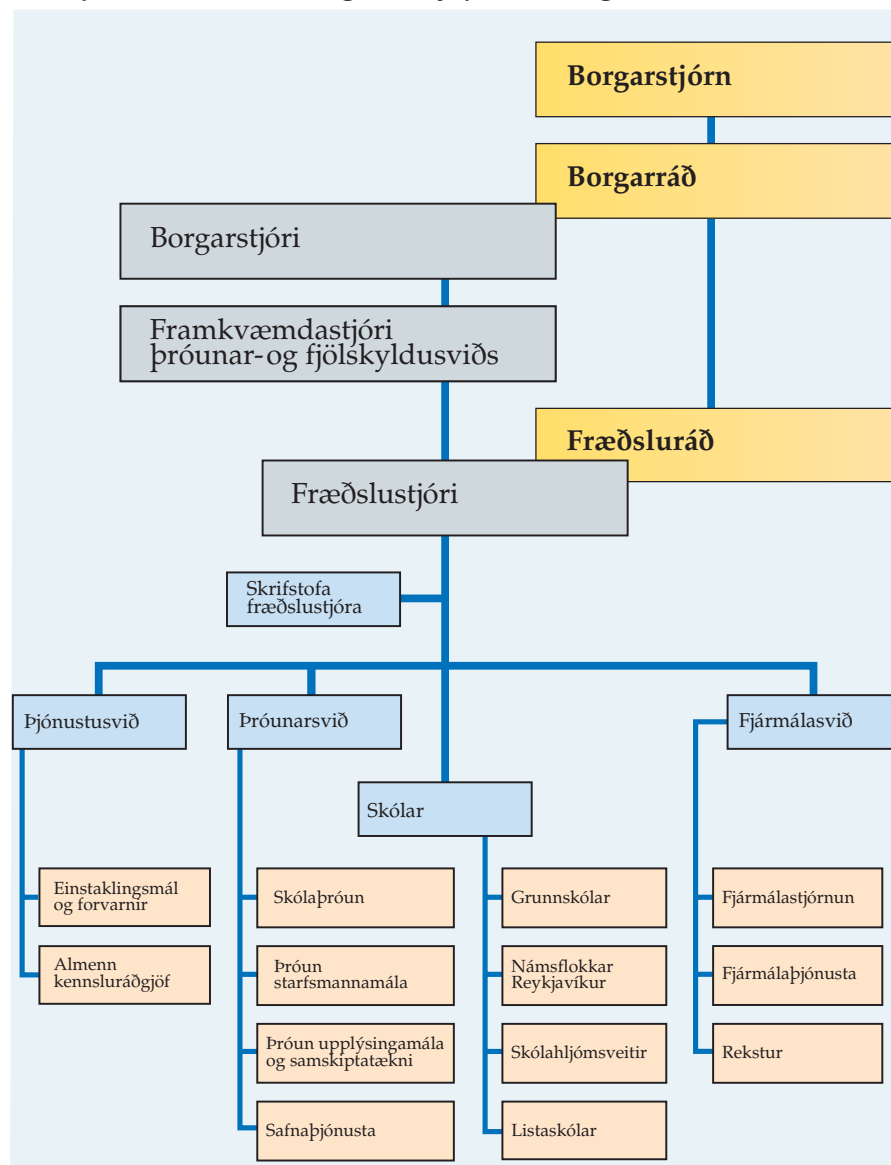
Borgarstjórn

Borgarráð

Borgarstjóri

Framkvæmdastjóri þróunar- og fjölskyldusviðs

Fræðsluráð

Fræðslustjóri

Skrifstofa fræðslustjóra

Þjónustusvið

Þróunarsvið

Fjármálasvið

Skólar

Einstaklingsmál og forvarnir

Almenn kennsluráðgjöf

Skólaþróun

Þróun starfsmannamála

Þróun upplýsingamála og samskiptatækni

Safnaþjónusta

Grunnskólar

Námsflokkar Reykjavíkur

Skólahljómsveitir

Listaskólar

Fjármálastjórnun

Fjármálaþjónusta

Rekstur